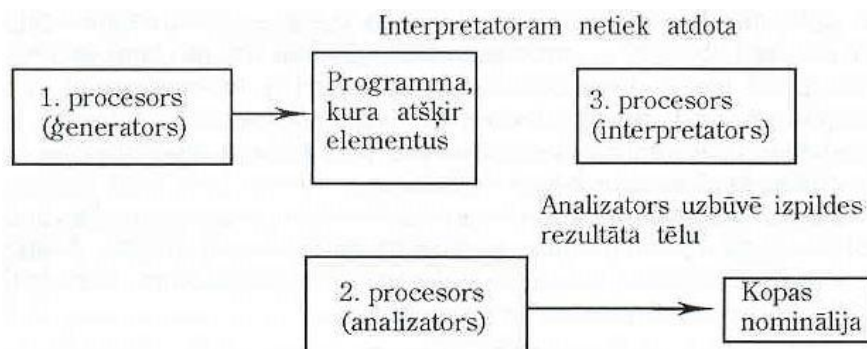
Interpretatoram netiek atdota

1. procesors (ģenerators)

Programma, kura atšķir elementus

3. procesors (interpretators)

Analizators uzbūvē izpildes rezultāta tēlu

2. procesors (analizators)

Kopas nominālija